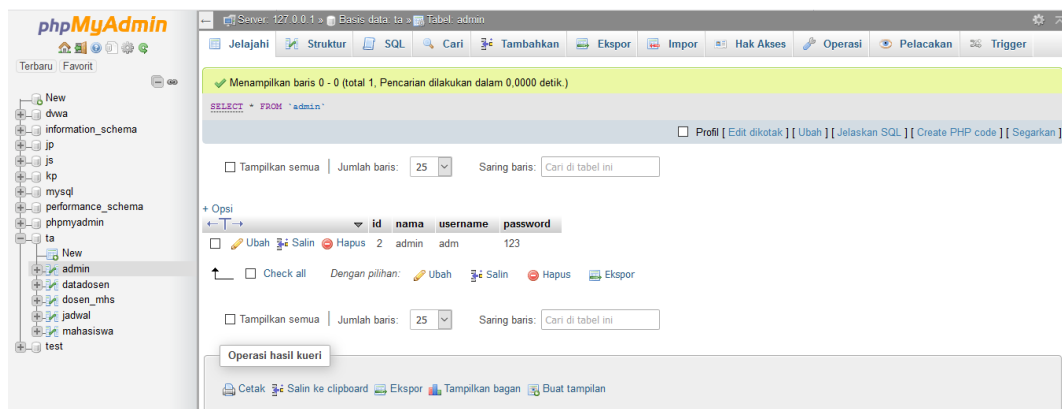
phpMyAdmin

Terbaru Favorit

New
dvwa
information_schema
jp
js
kp
mysql
performance_schema
phpmyadmin
ta
New
admin
datadosen
dosen_mhs
jadwal
mahasiswa
test

Server: 127.0.0.1 » Basis data: ta » Tabel: admin

Jelajahi Struktur SQL Cari Tambahkan Ekspor Impor Hak Akses Operasi Pelacakan Trigger

Menampilkan baris 0 - 0 (total 1, Pencarian dilakukan dalam 0,0000 detik.)

SELECT * FROM `admin`

Profil [ Edit dikotak ] [ Ubah ] [ Jelaskan SQL ] [ Create PHP code ] [ Segarkan ]

Tampilkan semua | Jumlah baris: 25 Saring baris: Cari di tabel ini

+ Opsi

| | id | nama | username | password |
|---|---|---|---|---|
| Ubah Salin Hapus | 2 | admin | adm | 123 |

Check all Dengan pilihan: Ubah Salin Hapus Ekspor

Tampilkan semua | Jumlah baris: 25 Saring baris: Cari di tabel ini

Operasi hasil kueri

Cetak Salin ke clipboard Ekspor Tampilkan bagan Buat tampilan